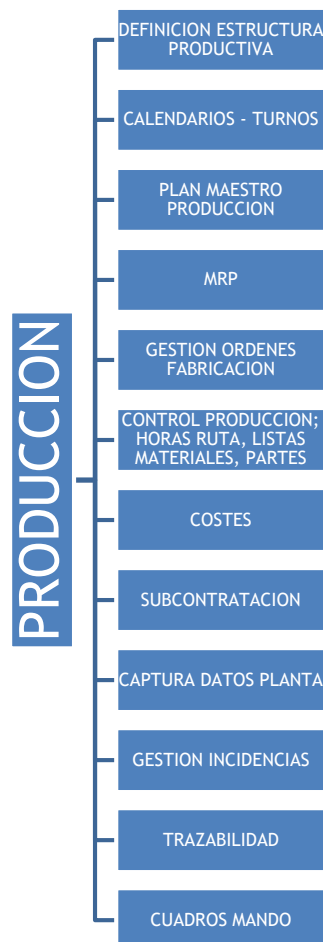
PRODUCCION

DEFINICION ESTRUCTURA PRODUCTIVA

CALENDARIOS - TURNOS

PLAN MAESTRO PRODUCCION

MRP

GESTION ORDENES FABRICACION

CONTROL PRODUCCION; HORAS RUTA, LISTAS MATERIALES, PARTES

COSTES

SUBCONTRATACION

CAPTURA DATOS PLANTA

GESTION INCIDENCIAS

TRAZABILIDAD

CUADROS MANDO